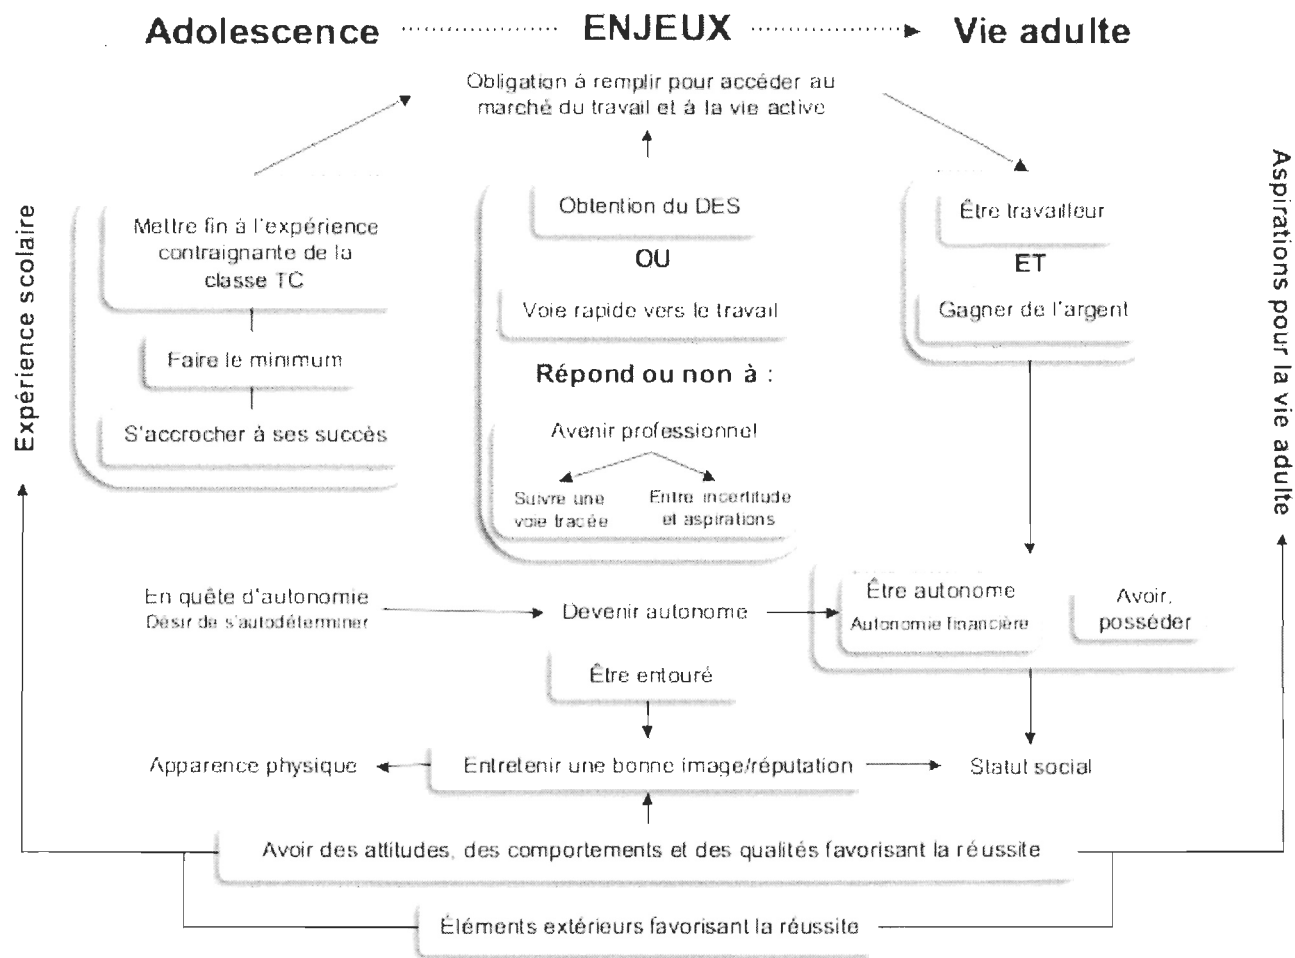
Adolescence ENJEUX Vie adulte

Obligation à remplir pour accéder au marché du travail et à la vie active

Expérience scolaire

Mettre fin à l'expérience contraignante de la classe TC

Faire le minimum

S'accrocher à ses succès

Obtention du DES

OU

Voie rapide vers le travail

Répond ou non à :

Avenir professionnel

Suivre une voie tracée

Entre incertitude et aspirations

Être travailleur

ET

Gagner de l'argent

Aspirations pour la vie adulte

En quête d'autonomie
Désir de s'autodéterminer

Devenir autonome

Être autonome
Autonomie financière

Avoir, posséder

Être entouré

Apparence physique

Entretenir une bonne image/réputation

Statut social

Avoir des attitudes, des comportements et des qualités favorisant la réussite

Éléments extérieurs favorisant la réussite